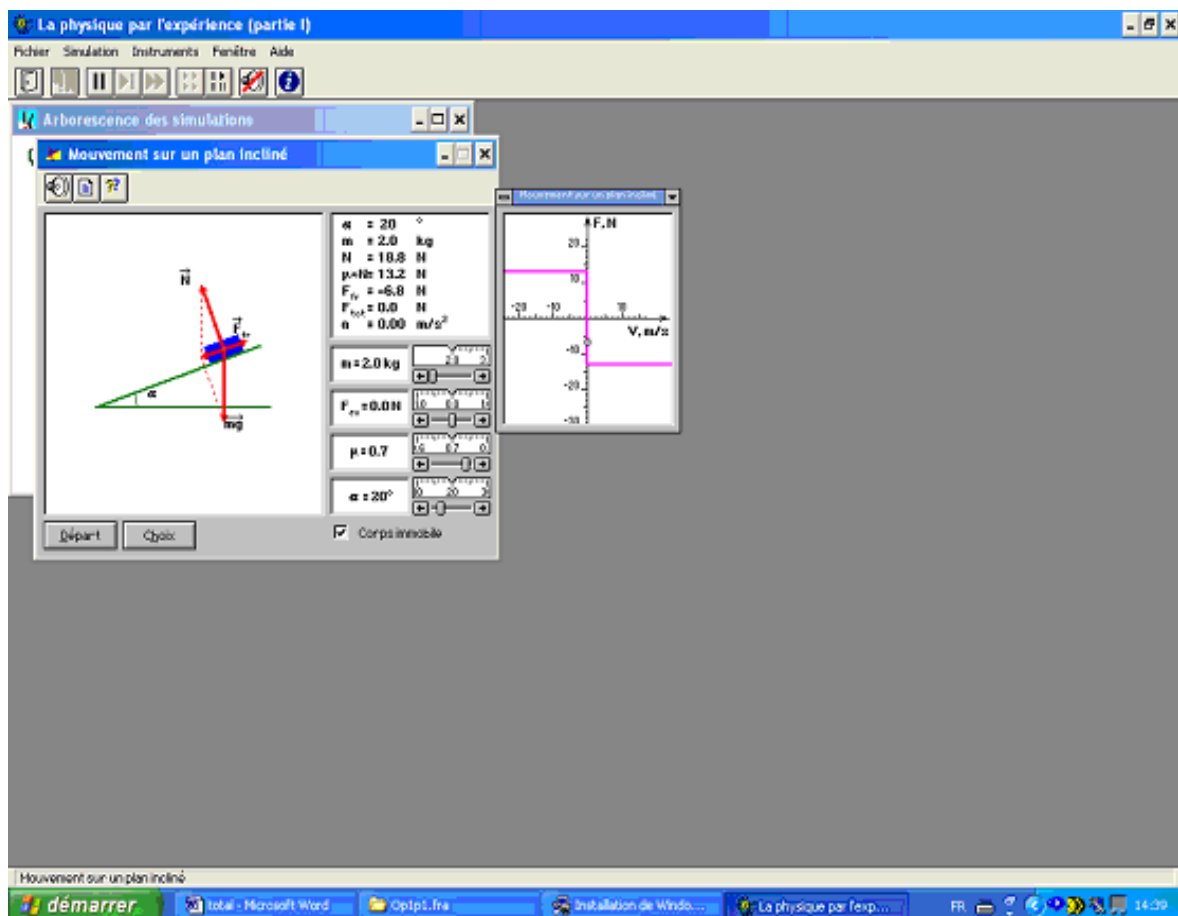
La physique par l'expérience (partie I)

Fichier Simulation Instruments Fenêtre Aide

Arborescence des simulations

Mouvement sur un plan incliné

$\vec{N}$

$\vec{F}_{fr}$

α

$\vec{mg}$

α = 20 °
m = 2.0 kg
N = 18.8 N
μ·N= 13.2 N
$F_{fr}$ = -6.8 N
$F_{tot}$ = 0.0 N
a = 0.00 m/s²

m = 2.0 kg
2.0 2
$F_{ex}$ = 0.0 N
0 0.0 1
μ = 0.7
0 0.7 0
α = 20°
0 20 3

Départ
Choix
Corps immobile

Mouvement sur un plan incliné
F, N
20
10
-20 -10 10
V, m/s
-10
-20
-30

Mouvement sur un plan incliné

démarrer
total - Microsoft Word
Op1p1.fre
Installation de Windo...
La physique par l'exp...
FR
14:39